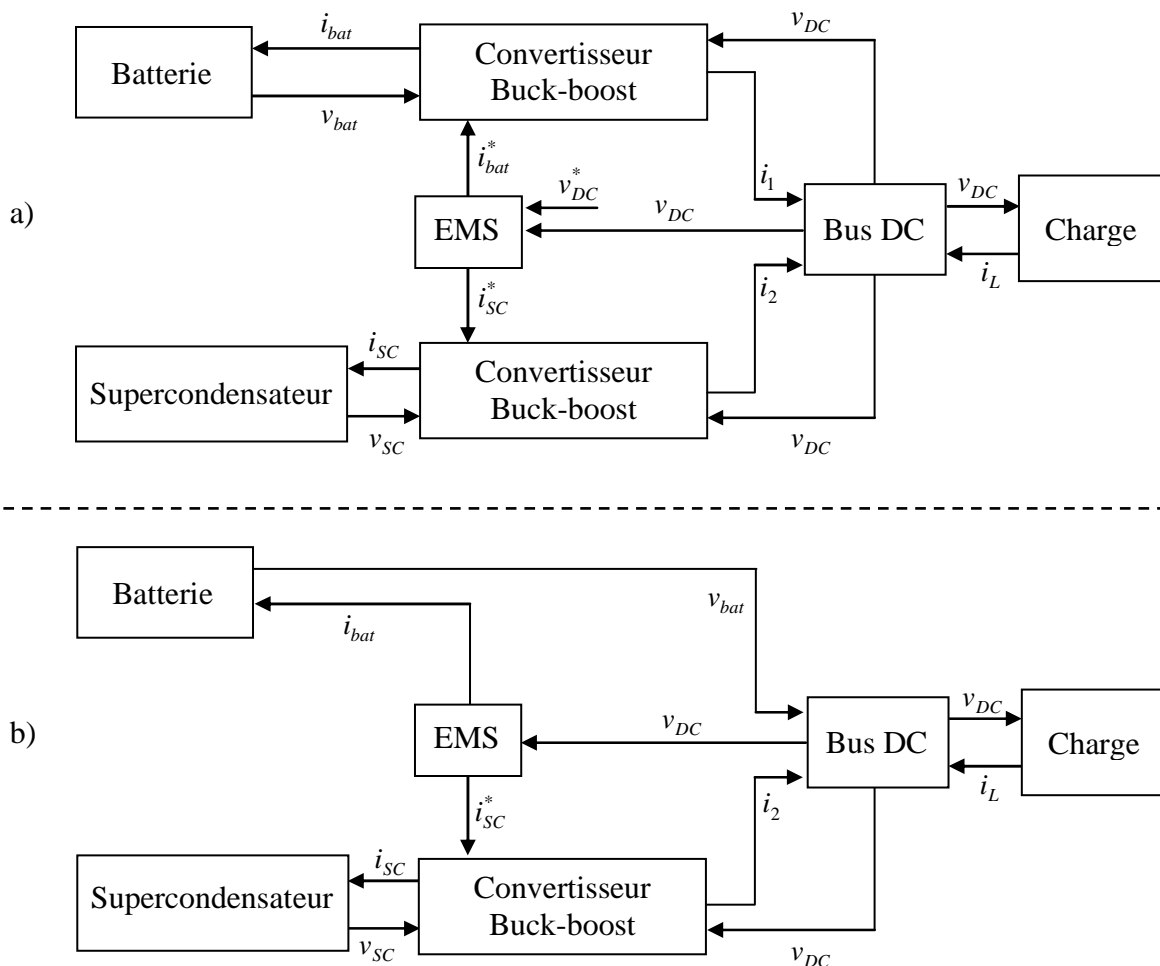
a)

$i_{bat}$

$v_{DC}$

Batterie

Convertisseur Buck-boost

$v_{bat}$

$i_{bat}^*$

$v_{DC}^*$

$i_1$

$v_{DC}$

$v_{DC}$

EMS

Bus DC

Charge

$i_L$

$i_{SC}^*$

$i_2$

$i_{SC}$

Supercondensateur

Convertisseur Buck-boost

$v_{SC}$

$v_{DC}$

b)

Batterie

$v_{bat}$

$i_{bat}$

$v_{DC}$

EMS

$v_{DC}$

Bus DC

Charge

$i_L$

$i_{SC}^*$

$i_2$

$i_{SC}$

Supercondensateur

Convertisseur Buck-boost

$v_{SC}$

$v_{DC}$